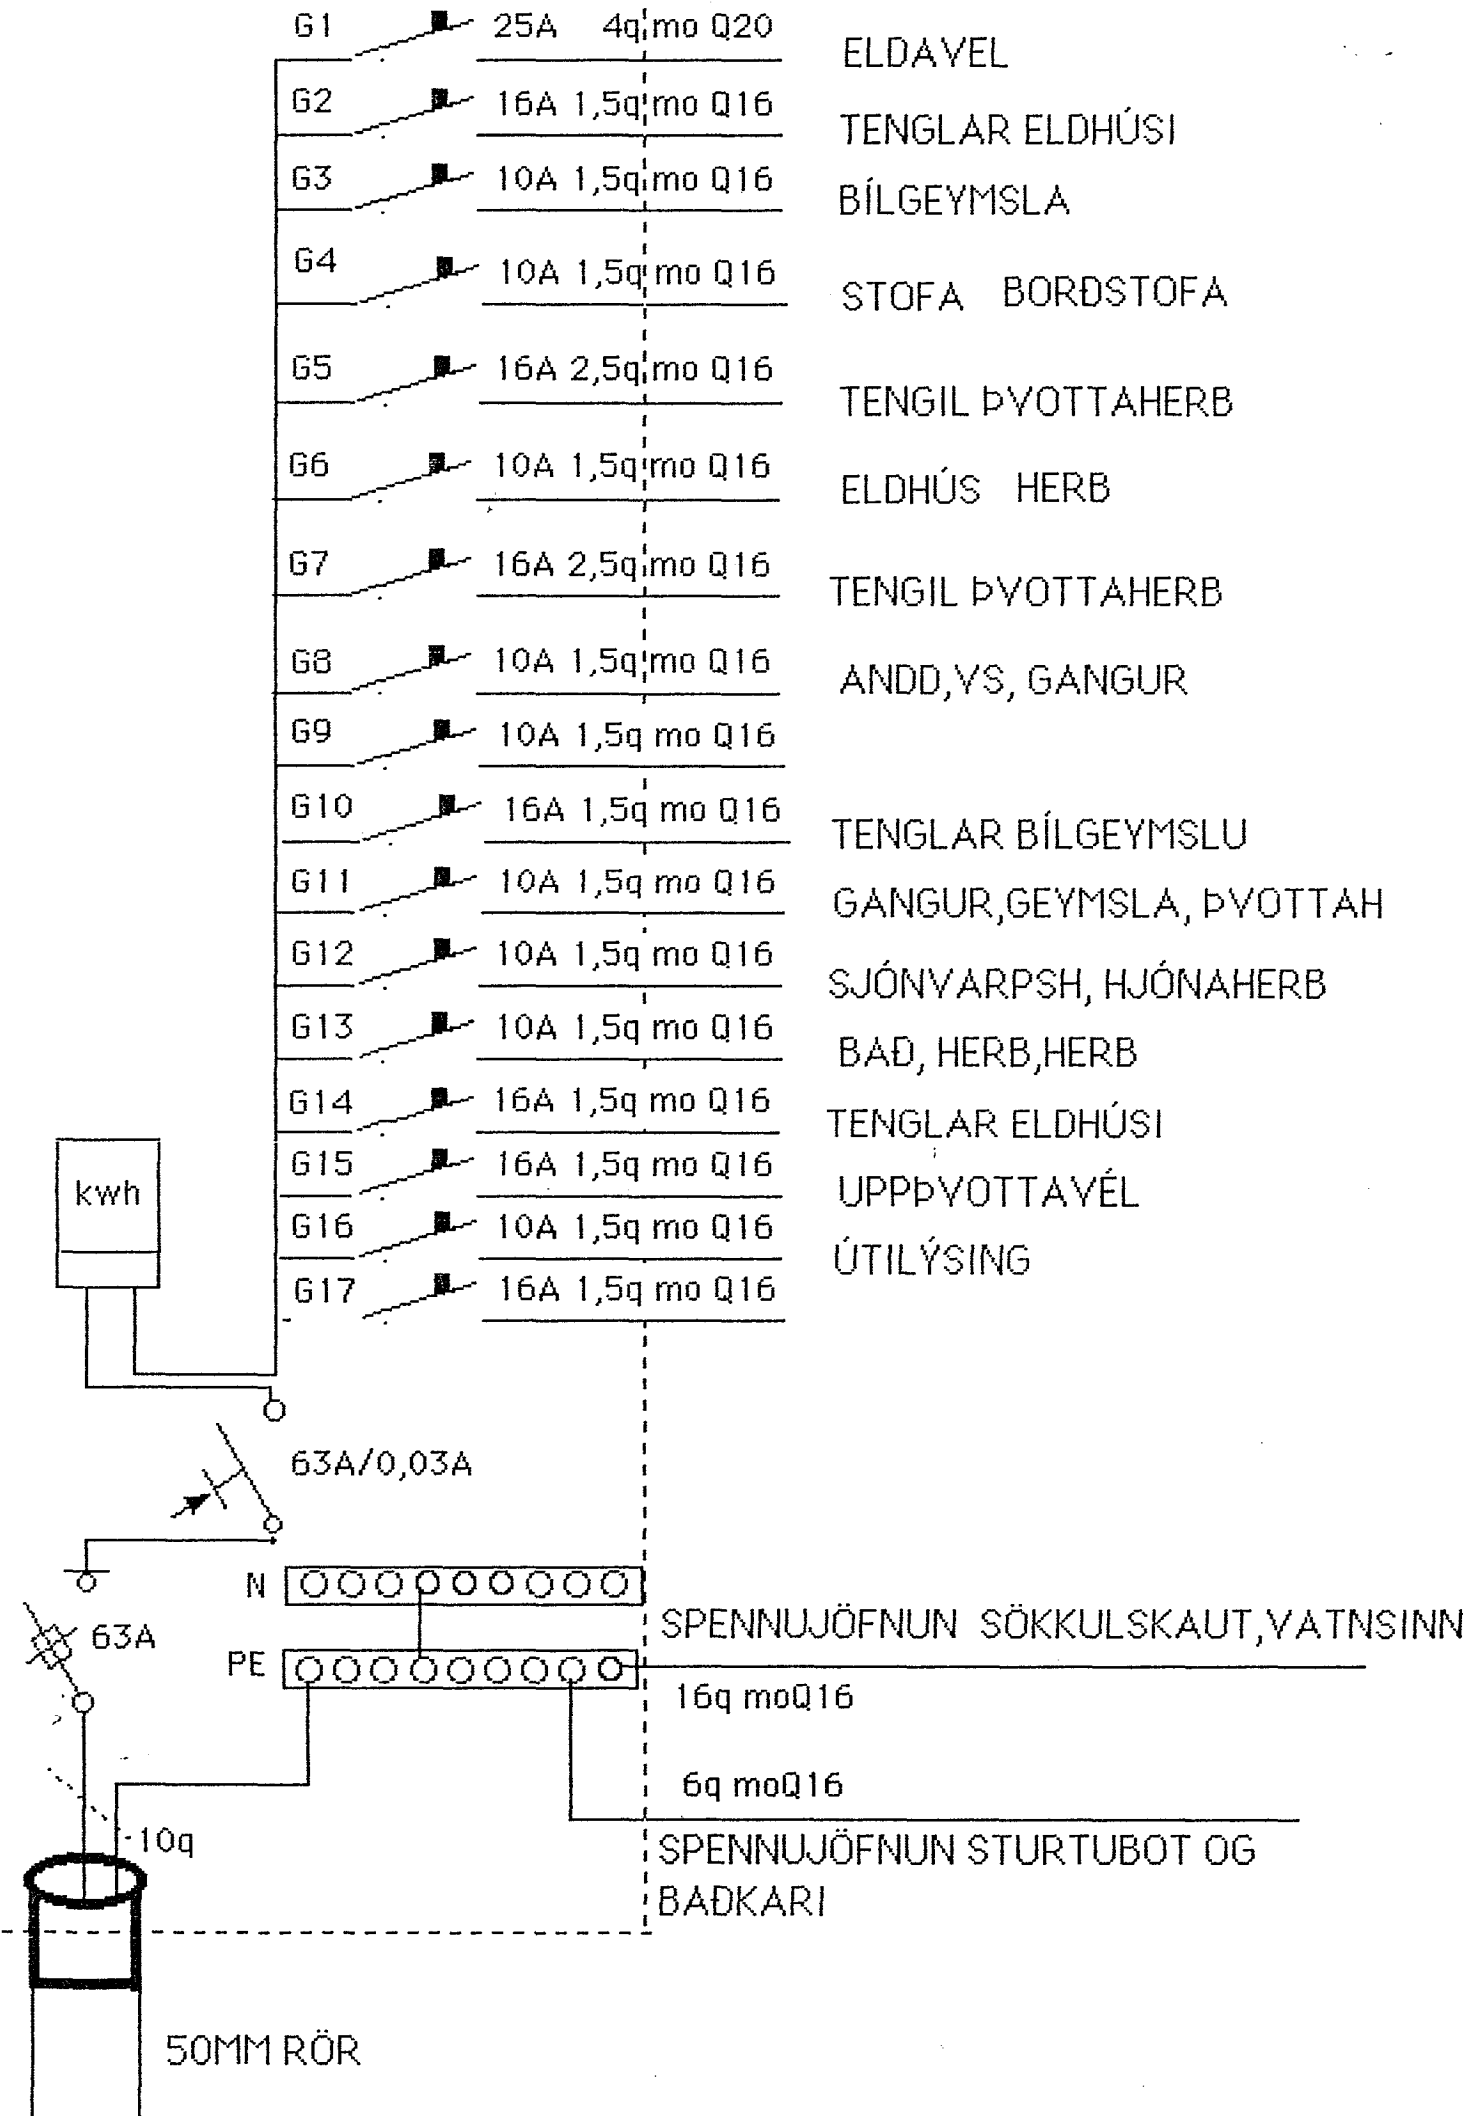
G1 25A 4q mo Q20 ELDAVEL

G2 16A 1,5q mo Q16 TENGLAR ELDHÚSI

G3 10A 1,5q mo Q16 BÍLGEYMSLA

G4 10A 1,5q mo Q16 STOFA BORÐSTOFA

G5 16A 2,5q mo Q16 TENGIL ÞVOTTAHERB

G6 10A 1,5q mo Q16 ELDHÚS HERB

G7 16A 2,5q mo Q16 TENGIL ÞVOTTAHERB

G8 10A 1,5q mo Q16 ANDD,VS, GANGUR

G9 10A 1,5q mo Q16

G10 16A 1,5q mo Q16 TENGLAR BÍLGEYMSLU

G11 10A 1,5q mo Q16 GANGUR,GEYMSLA, ÞVOTTAH

G12 10A 1,5q mo Q16 SJÓNVARPSH, HJÓNAHERB

G13 10A 1,5q mo Q16 BAÐ, HERB,HERB

G14 16A 1,5q mo Q16 TENGLAR ELDHÚSI

G15 16A 1,5q mo Q16 UPPÞVOTTAVÉL

G16 10A 1,5q mo Q16 ÚTILÝSING

G17 16A 1,5q mo Q16

kwh

63A/0,03A

N

63A

PE

SPENNUJÖFNUN SÖKKULSKAUT,VATNSINN

16q moQ16

6q moQ16

10q

SPENNUJÖFNUN STURTUBOT OG BAÐKARI

50MM RÖR